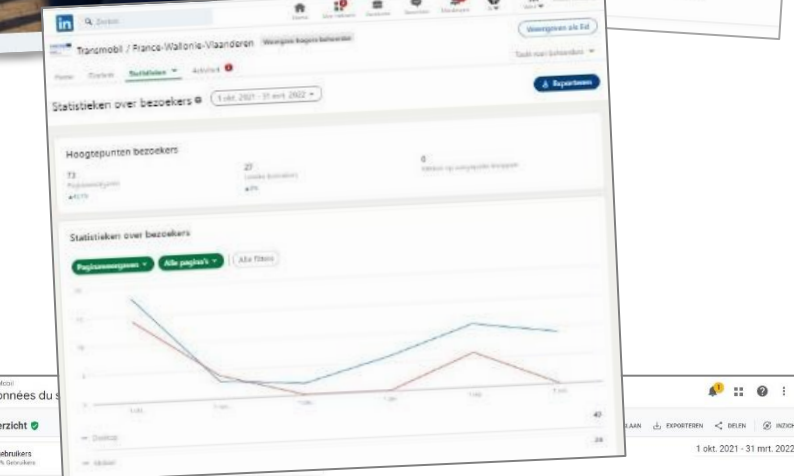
in Zoeken

Transmobil / France-Wallonie-Vlaanderen

Weergeven als lid

Statistieken over bezoekers
1 okt. 2021 - 31 mrt. 2022

Rapporteren

Hoogtepunten bezoekers

73

27

0

Statistieken over bezoekers

Paginaweergaven

Alle pagina's

Alle filters

40

24

Desktop

Mobiel

onnées du s

erzicht

gebruikers

EXPORTEREN

DELEN

1 okt. 2021 - 31 mrt. 2022